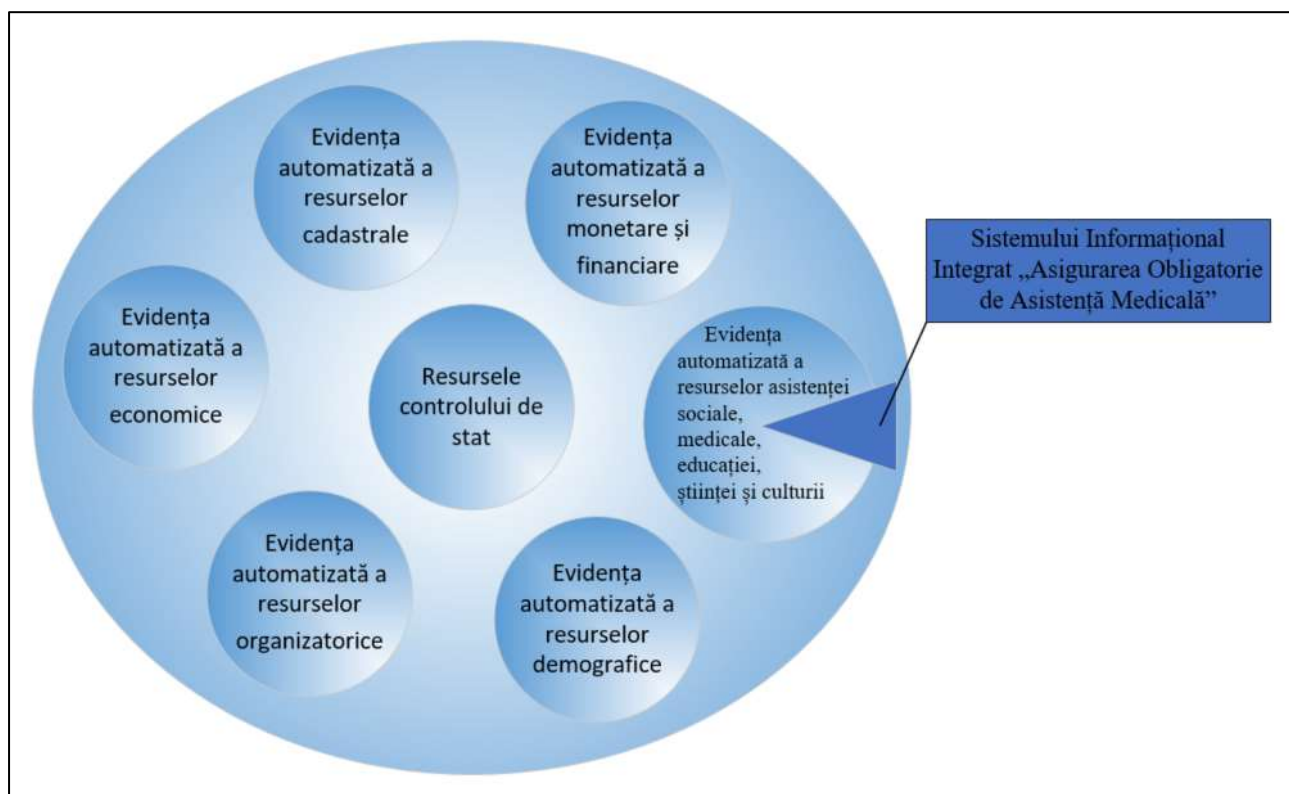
Evidența automatizată a resurselor cadastrale

Evidența automatizată a resurselor monetare și financiare

Sistemului Informațional Integrat „Asigurarea Obligatorie de Asistență Medicală”

Evidența automatizată a resurselor economice

Resursele controlului de stat

Evidența automatizată a resurselor asistenței sociale, medicale, educației, științei și culturii

Evidența automatizată a resurselor organizatorice

Evidența automatizată a resurselor demografice